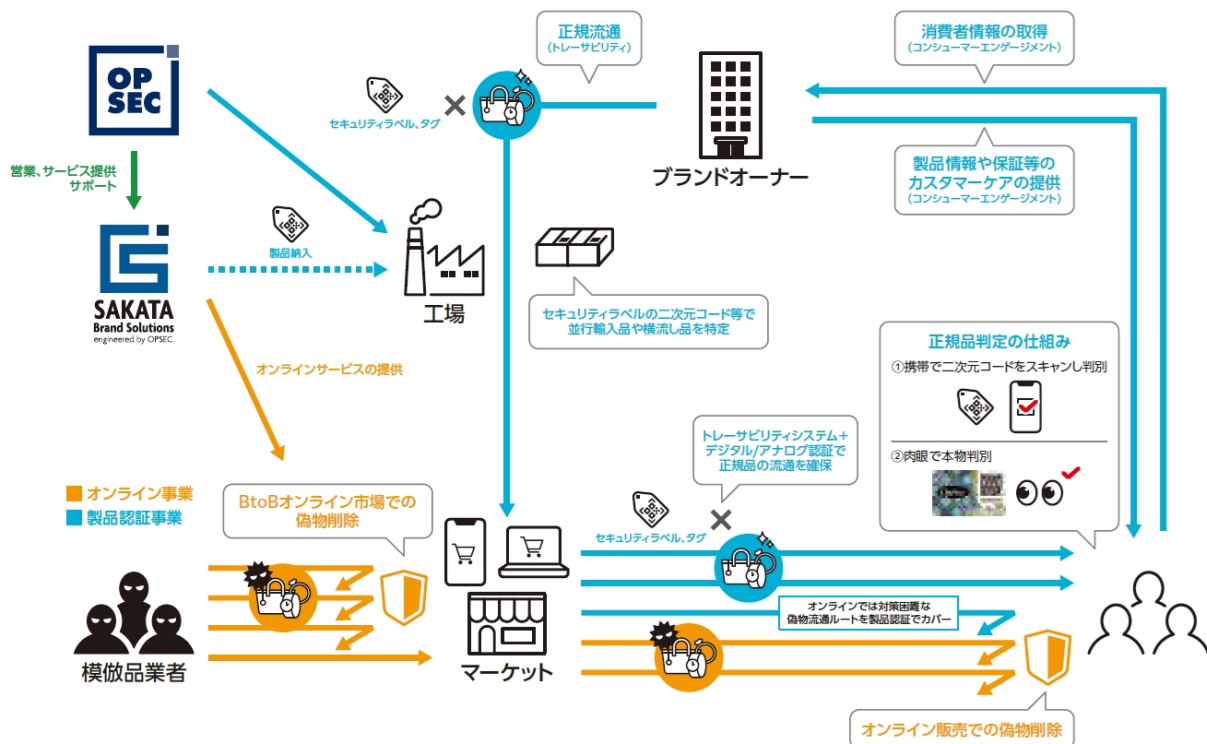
OP SEC

営業、サービス提供 サポート

SAKATA Brand Solutions engineered by OPSEC.

セキュリティラベル、タグ

製品納入

工場

正規流通 (トレーサビリティ)

ブランドオーナー

消費者情報の取得 (コンシューマーエンゲージメント)

製品情報や保証等の カスタマーケアの提供 (コンシューマーエンゲージメント)

セキュリティラベルの二次元コード等で 並行輸入品や横流し品を特定

オンラインサービスの提供

正規品判定の仕組み

①携帯で二次元コードをスキャンし判別

②肉眼で本物判別

■ オンライン事業
■ 製品認証事業

BtoBオンライン市場での 偽物削除

トレーサビリティシステム＋ デジタル/アナログ認証で 正規品の流通を確保

セキュリティラベル、タグ

オンラインでは対策困難な 偽物流通ルートを製品認証でカバー

模倣品業者

マーケット

オンライン販売での偽物削除